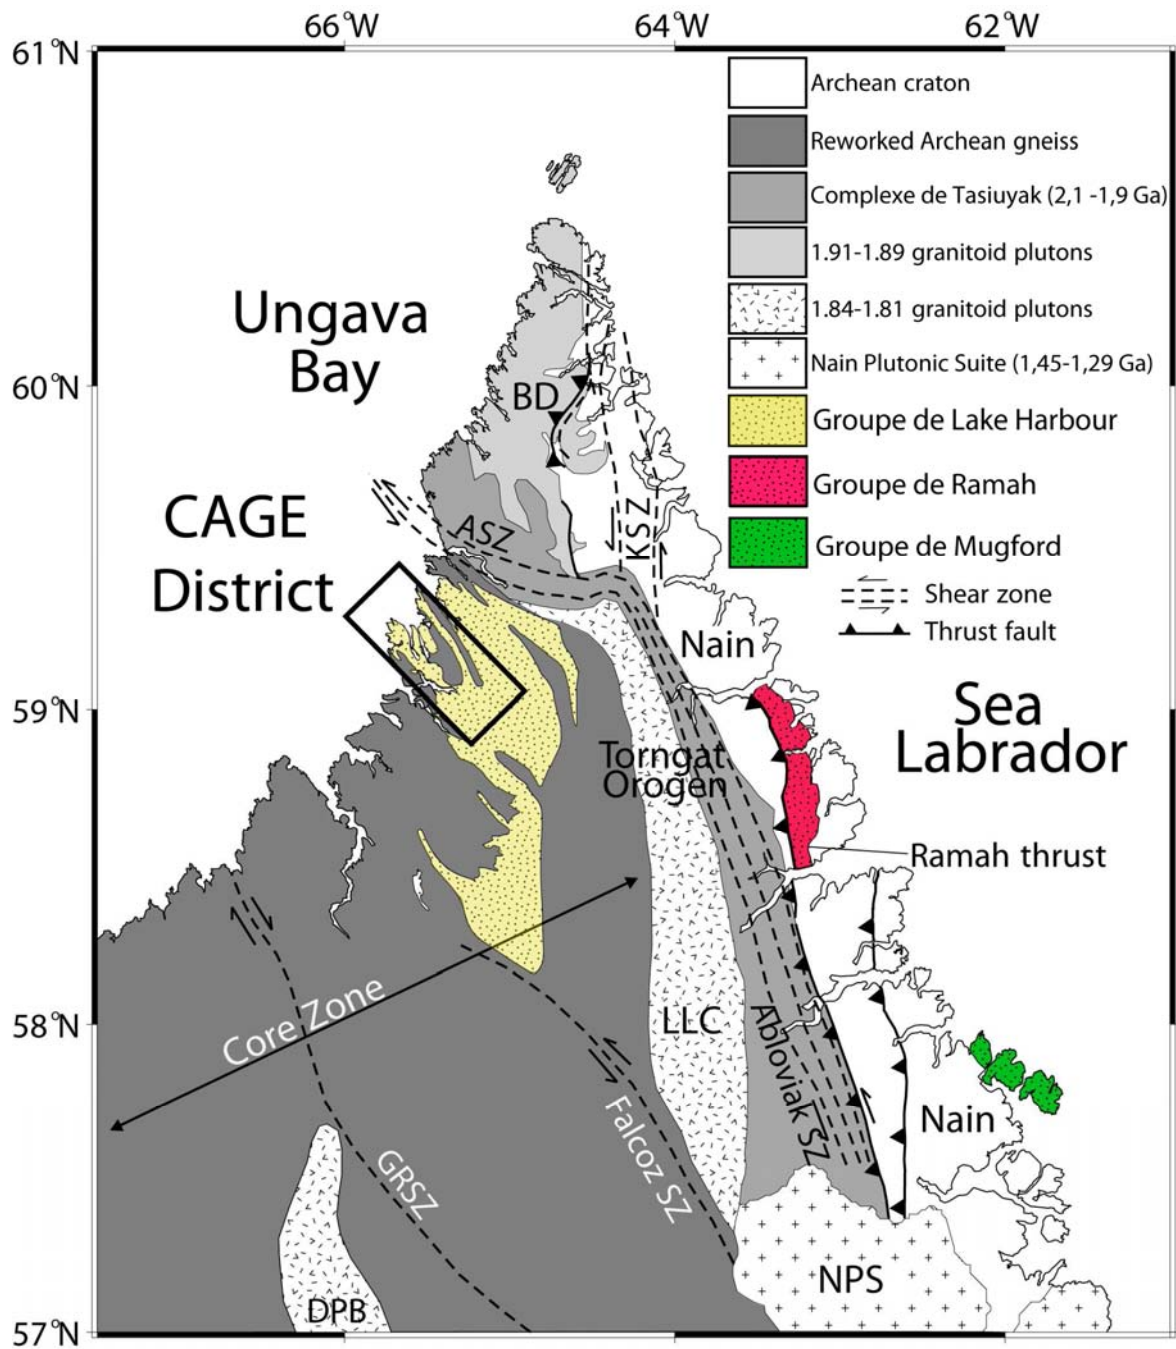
66°W
64°W
62°W

61°N
60°N
59°N
58°N
57°N

Archean craton
Reworked Archean gneiss
Complexe de Tasiuyak (2,1 -1,9 Ga)
1.91-1.89 granitoid plutons
1.84-1.81 granitoid plutons
Nain Plutonic Suite (1,45-1,29 Ga)
Groupe de Lake Harbour
Groupe de Ramah
Groupe de Mugford
Shear zone
Thrust fault

Ungava Bay

BD

CAGE District

ASZ

KSZ

Nain

Sea Labrador

Torngat Orogen

Ramah thrust

Core Zone

LLC

Abloviak SZ

Nain

Falcoz SZ

GRSZ

NPS

DPB